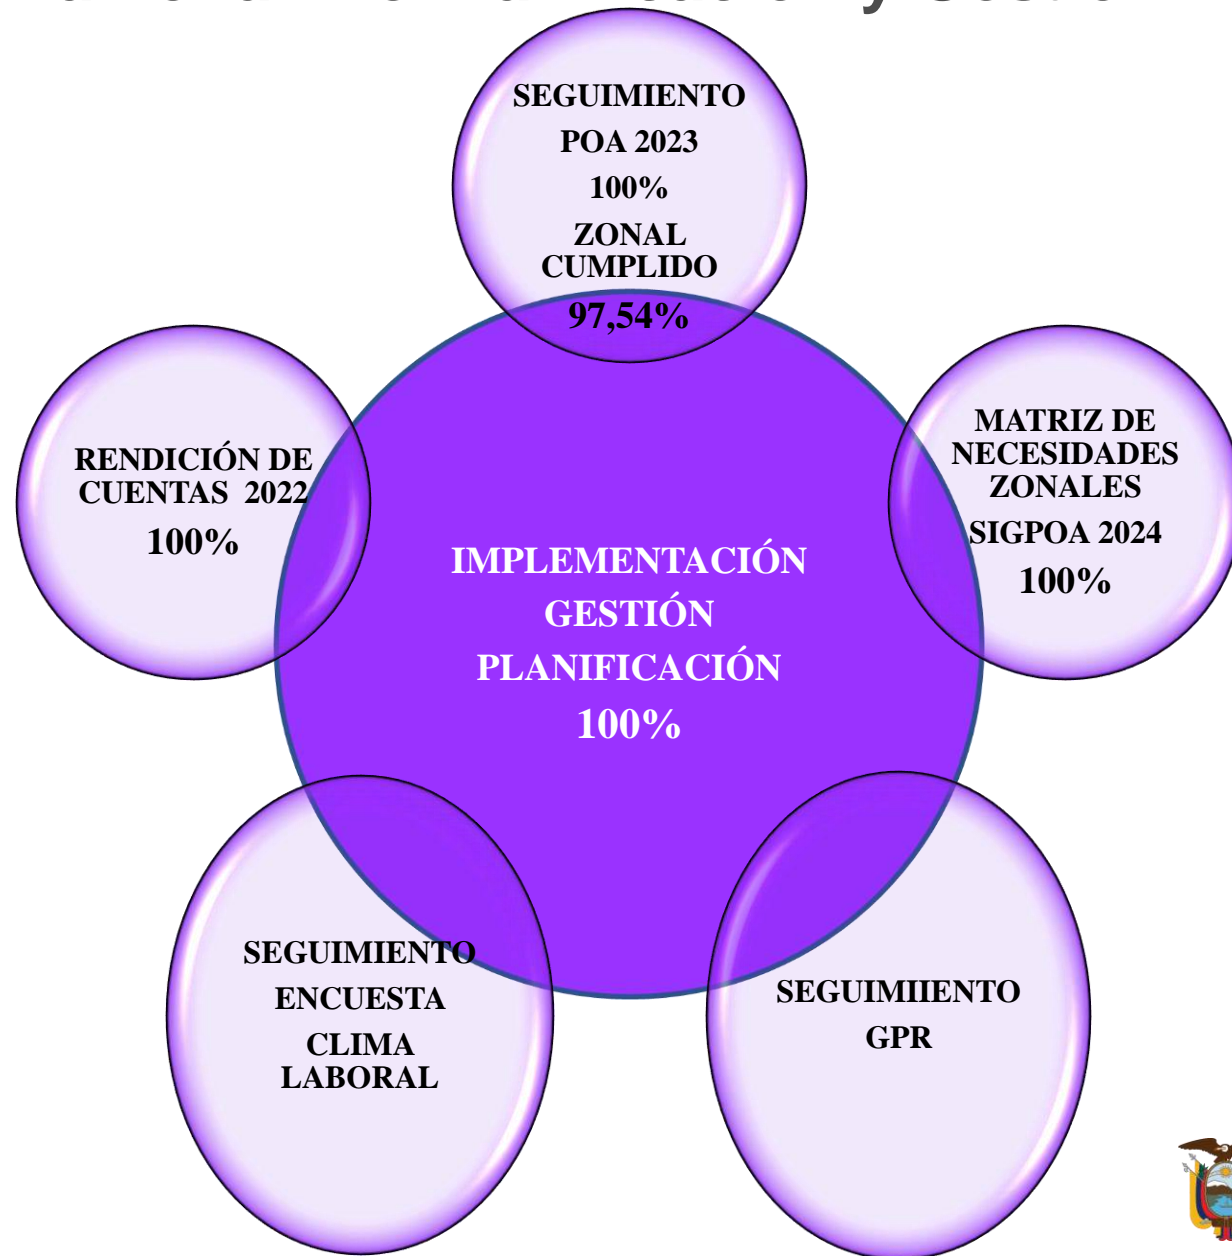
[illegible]

SEGUIMIENTO POA 2023 100% ZONAL CUMPLIDO 97,54%

RENDICIÓN DE CUENTAS 2022 100%

IMPLEMENTACIÓN GESTIÓN PLANIFICACIÓN 100%

MATRIZ DE NECESIDADES ZONALES SIGPOA 2024 100%

SEGUIMIENTO ENCUESTA CLIMA LABORAL

SEGUIMIIENTO GPR